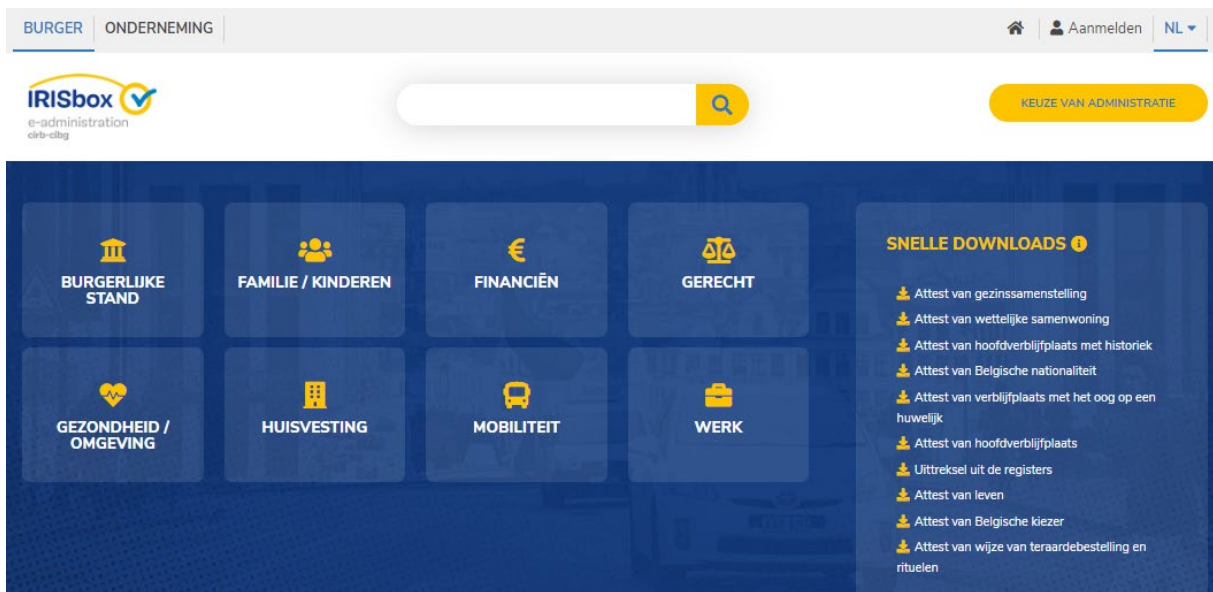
BURGER ONDERNEMING

Aanmelden NL

IRISbox
e-administration
cirb-cibg

KEUZE VAN ADMINISTRATIE

BURGERLIJKE STAND

FAMILIE / KINDEREN

FINANCIËN

GERECHT

GEZONDHEID / OMGEVING

HUISVESTING

MOBILITEIT

WERK

SNELLE DOWNLOADS

Attest van gezinssamenstelling
Attest van wettelijke samenwoning
Attest van hoofdverblijfplaats met historiek
Attest van Belgische nationaliteit
Attest van verblijfplaats met het oog op een huwelijk
Attest van hoofdverblijfplaats
Uittreksel uit de registers
Attest van leven
Attest van Belgische kiezer
Attest van wijze van teraardebestelling en rituelen